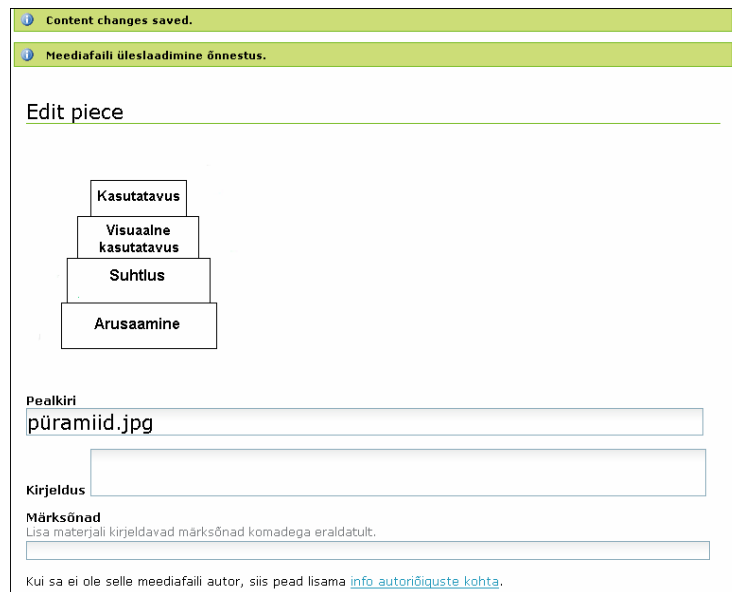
Content changes saved.

Meediafaili üleslaadimine õnnestus.

Edit piece

Kasutatavus

Visuaalne kasutatavus

Suhtlus

Arusaamine

Pealkiri

püramiid.jpg

Kirjeldus

Märksõnad

Lisa materjali kirjeldavad märksõnad komadega eraldatult.

Kui sa ei ole selle meediafaili autor, siis pead lisama info autoriõiguste kohta.